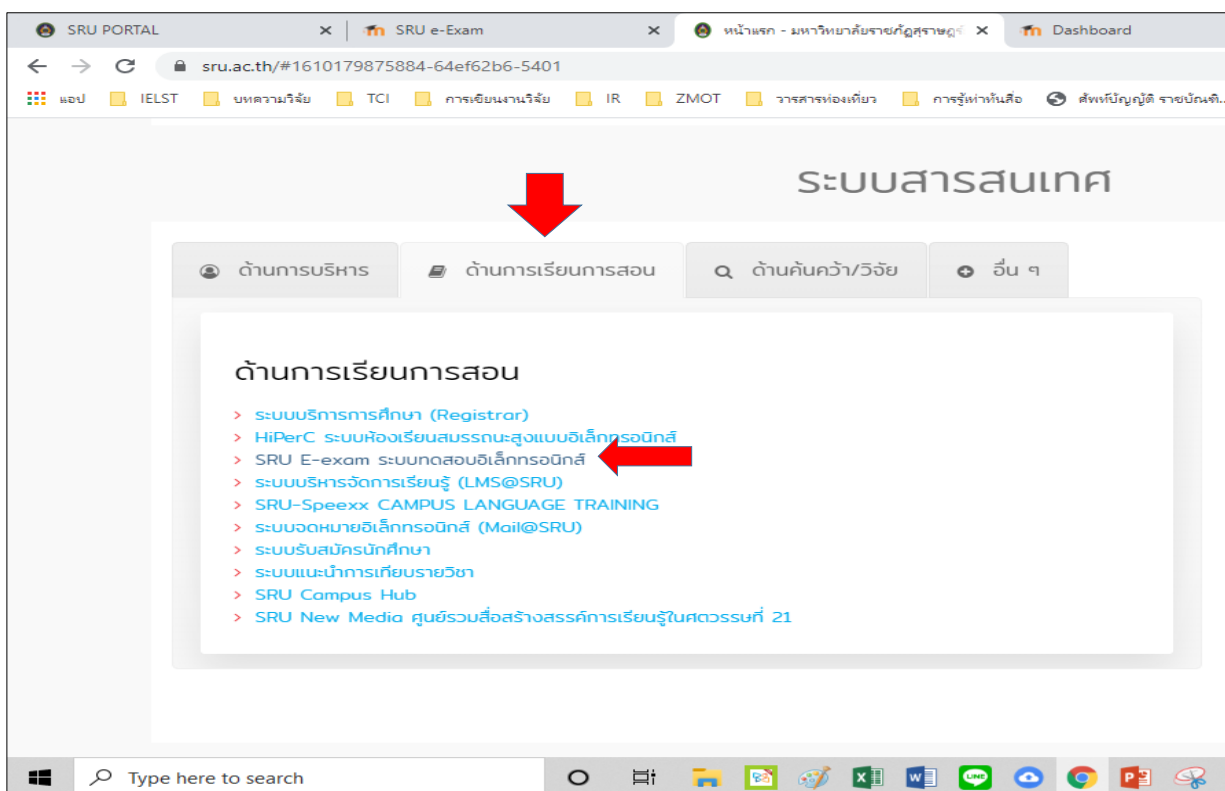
SRU PORTAL ×
SRU e-Exam ×
หน้าแรก - มหาวิทยาลัยราชภัฏสุราษฎร์ ×
Dashboard

sru.ac.th/#1610179875884-64ef62b6-5401

แอป IELST บทความวิจัย TCI การเขียนงานวิจัย IR ZMOT วารสารท่องเที่ยว การรู้เท่าทันสื่อ ศัพท์บัญญัติ ราชบัณฑิ...

ระบบสารสนเทศ

ด้านการบริหาร
ด้านการเรียนการสอน
ด้านค้นคว้า/วิจัย
อื่น ๆ

ด้านการเรียนการสอน

> ระบบบริการการศึกษา (Registrar)
> HiPerC ระบบห้องเรียนสมรรถนะสูงแบบอิเล็กทรอนิกส์
> SRU E-exam ระบบทดสอบอิเล็กทรอนิกส์
> ระบบบริหารจัดการเรียนรู้ (LMS@SRU)
> SRU-Speexx CAMPUS LANGUAGE TRAINING
> ระบบจดหมายอิเล็กทรอนิกส์ (Mail@SRU)
> ระบบรับสมัครนักศึกษา
> ระบบแนะนำการเทียบรายวิชา
> SRU Campus Hub
> SRU New Media ศูนย์รวมสื่อสร้างสรรค์การเรียนรู้ในศตวรรษที่ 21

Type here to search